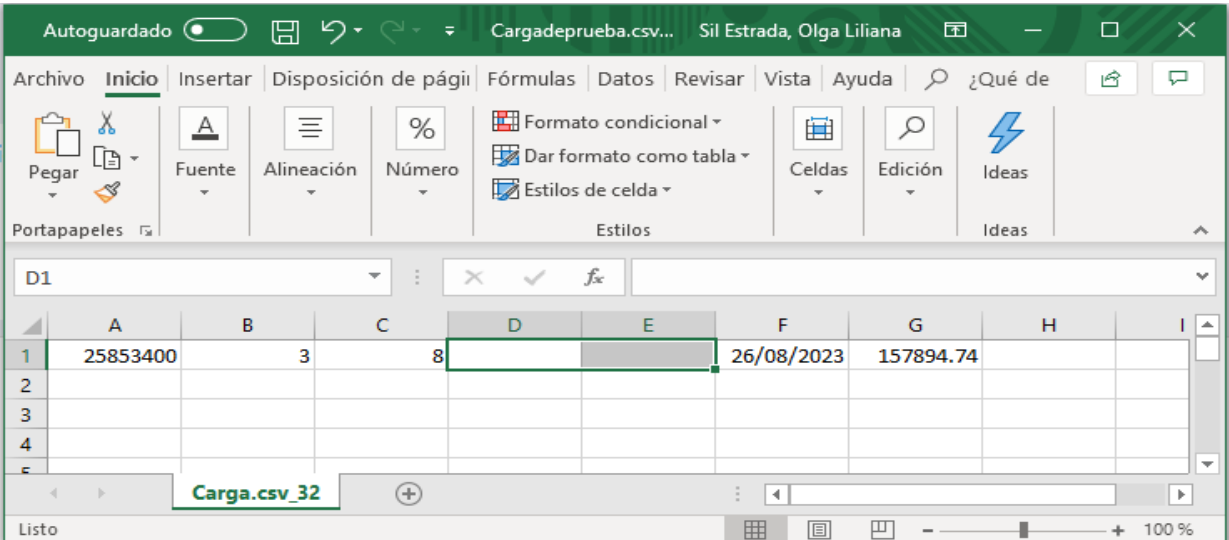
Autoguardado Cargadeprueba.csv... Sil Estrada, Olga Liliana

Archivo Inicio Insertar Disposición de pági Fórmulas Datos Revisar Vista Ayuda ¿Qué de

Pegar
Portapapeles
Fuente
Alineación
Número
Formato condicional
Dar formato como tabla
Estilos de celda
Estilos
Celdas
Edición
Ideas
Ideas

D1

| | A | B | C | D | E | F | G | H | I |
|---|---|---|---|---|---|---|---|---|---|
| 1 | 25853400 | 3 | 8 | | | 26/08/2023 | 157894.74 | | |
| 2 | | | | | | | | | |
| 3 | | | | | | | | | |
| 4 | | | | | | | | | |

Carga.csv_32

Listo 100 %